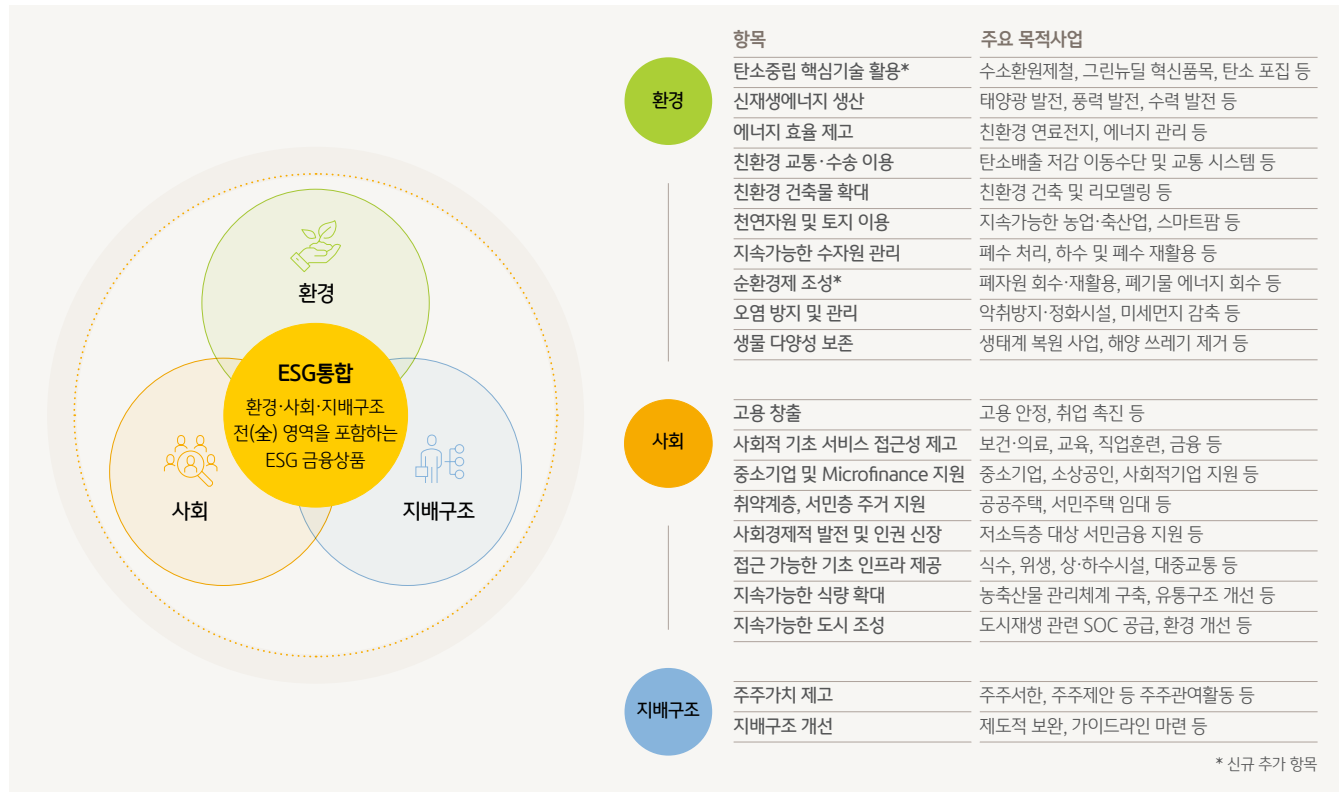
환경

ESG통합
환경·사회·지배구조 전(全) 영역을 포함하는 ESG 금융상품

사회

지배구조

환경

| 항목 | 주요 목적사업 |
|---|---|
| 탄소중립 핵심기술 활용* | 수소환원제철, 그린뉴딜 혁신품목, 탄소 포집 등 |
| 신재생에너지 생산 | 태양광 발전, 풍력 발전, 수력 발전 등 |
| 에너지 효율 제고 | 친환경 연료전지, 에너지 관리 등 |
| 친환경 교통·수송 이용 | 탄소배출 저감 이동수단 및 교통 시스템 등 |
| 친환경 건축물 확대 | 친환경 건축 및 리모델링 등 |
| 천연자원 및 토지 이용 | 지속가능한 농업·축산업, 스마트팜 등 |
| 지속가능한 수자원 관리 | 폐수 처리, 하수 및 폐수 재활용 등 |
| 순환경제 조성* | 폐자원 회수·재활용, 폐기물 에너지 회수 등 |
| 오염 방지 및 관리 | 악취방지·정화시설, 미세먼지 감축 등 |
| 생물 다양성 보존 | 생태계 복원 사업, 해양 쓰레기 제거 등 |

사회

| 고용 창출 | 고용 안정, 취업 촉진 등 |
|---|---|
| 사회적 기초 서비스 접근성 제고 | 보건·의료, 교육, 직업훈련, 금융 등 |
| 중소기업 및 Microfinance 지원 | 중소기업, 소상공인, 사회적기업 지원 등 |
| 취약계층, 서민층 주거 지원 | 공공주택, 서민주택 임대 등 |
| 사회경제적 발전 및 인권 신장 | 저소득층 대상 서민금융 지원 등 |
| 접근 가능한 기초 인프라 제공 | 식수, 위생, 상·하수시설, 대중교통 등 |
| 지속가능한 식량 확대 | 농축산물 관리체계 구축, 유통구조 개선 등 |
| 지속가능한 도시 조성 | 도시재생 관련 SOC 공급, 환경 개선 등 |

지배구조

| 주주가치 제고 | 주주서한, 주주제안 등 주주관여활동 등 |
|---|---|
| 지배구조 개선 | 제도적 보완, 가이드라인 마련 등 |

* 신규 추가 항목